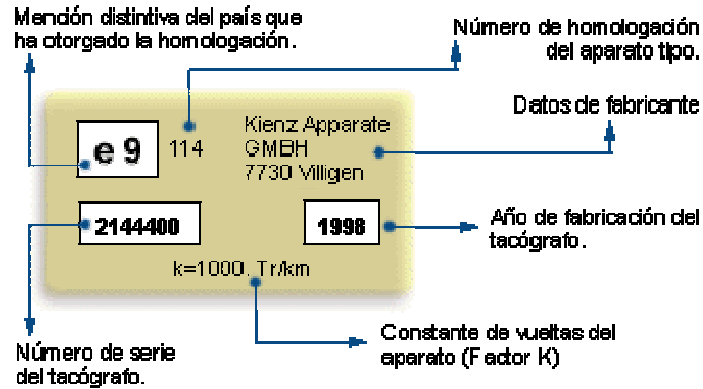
Mención distintiva del país que ha otorgado la homologación.

Número de homologación del aparato tipo.

Datos de fabricante

e 9

114

Kienz Apparate GMBH 7730 Villigen

2144400

1998

Año de fabricación del tacógrafo.

k=1000. Tr/km

Constante de vueltas del aparato (Factor K)

Número de serie del tacógrafo.